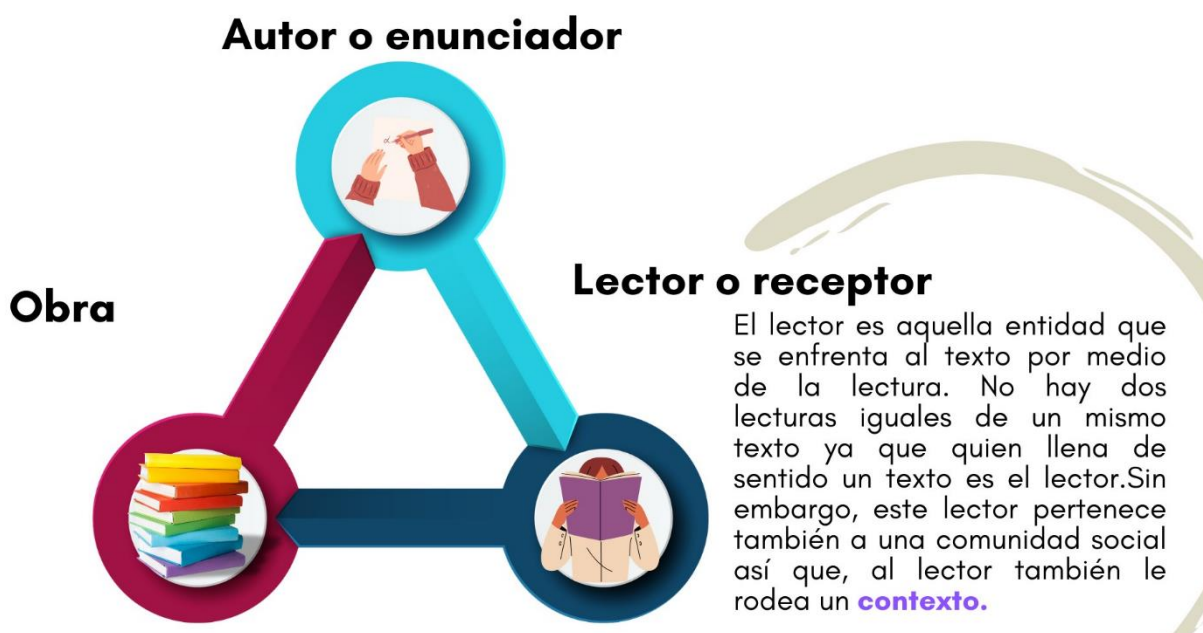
Autor o enunciador

Obra

Lector o receptor

El lector es aquella entidad que se enfrenta al texto por medio de la lectura. No hay dos lecturas iguales de un mismo texto ya que quien llena de sentido un texto es el lector.Sin embargo, este lector pertenece también a una comunidad social así que, al lector también le rodea un contexto.